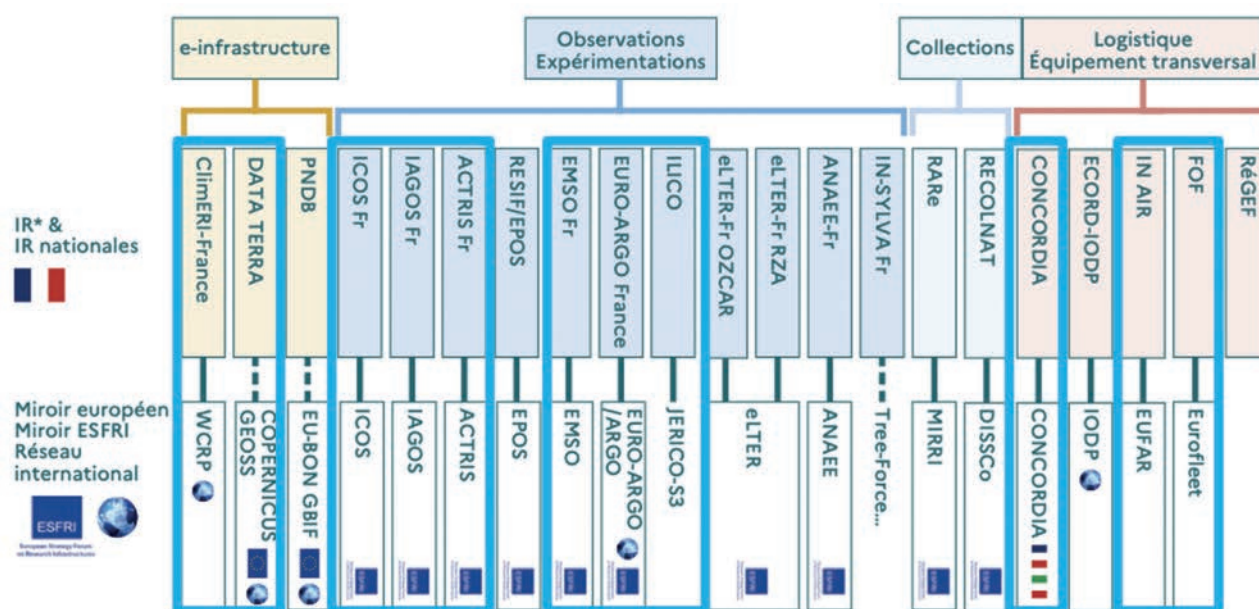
e-infrastructure

Observations Expérimentations

Collections

Logistique Équipement transversal

IR* & IR nationales

ClimERI-France

DATA TERRA

PNDB

ICOS Fr

IAGOS Fr

ACTRIS Fr

RESIF/EPOS

EMSO Fr

EURO-ARGO France

ILICO

eLTER-Fr OZCAR

eLTER-Fr RZA

ANAEE-Fr

IN-SYLVA Fr

RARe

RECOLNAT

CONCORDIA

ECORD-IODP

IN AIR

FOF

RéGEF

Miroir européen
Miroir ESFRI
Réseau international

ESFRI

European Strategy Forum on Research Infrastructures

WCRP

COPERNICUS GEOSS

EU-BON GBIF

ICOS

IAGOS

ACTRIS

EPOS

EMSO

EURO-ARGO /ARGO

JERICO-S3

eLTER

ANAEE

Tree-Force...

MIRRI

DISSCo

CONCORDIA

IODP

EUFAR

Eurofleet